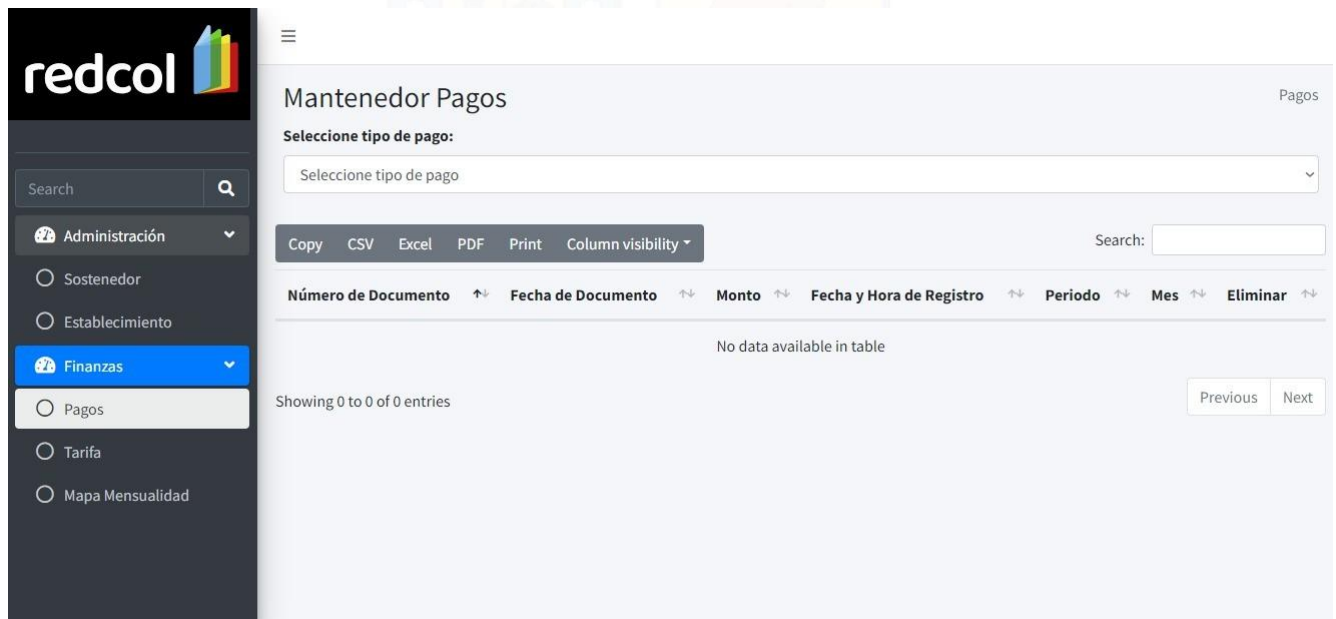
redcol

Search

Administración

Sostenedor

Establecimiento

Finanzas

Pagos

Tarifa

Mapa Mensualidad

≡

Mantenedor Pagos

Pagos

Seleccione tipo de pago:

Seleccione tipo de pago

Copy CSV Excel PDF Print Column visibility

Search:

| Número de Documento | Fecha de Documento | Monto | Fecha y Hora de Registro | Periodo | Mes | Eliminar |
|---|---|---|---|---|---|---|
| No data available in table | | | | | | |

Showing 0 to 0 of 0 entries

Previous Next